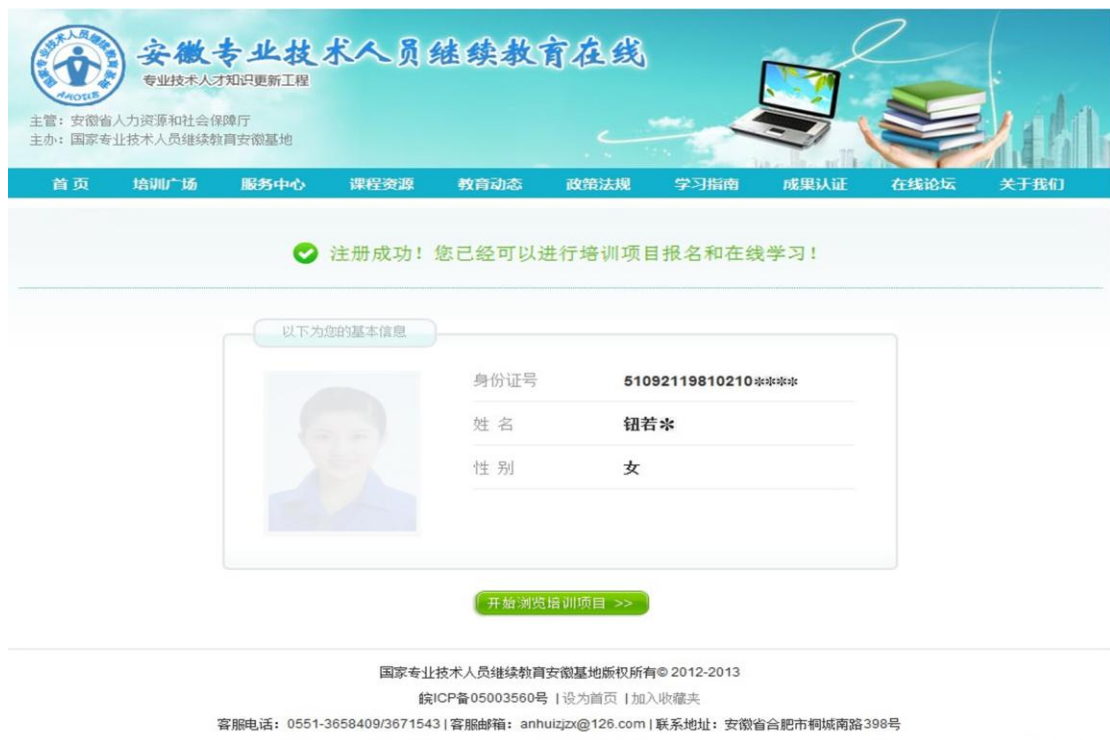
安徽专业技术人员继续教育在线
专业技术人才知识更新工程
主管：安徽省人力资源和社会保障厅
主办：国家专业技术人员继续教育安徽基地

首页 培训广场 服务中心 课程资源 教育动态 政策法规 学习指南 成果认证 在线论坛 关于我们

注册成功！您已经可以进行培训项目报名和在线学习！

以下为您的基本信息

| 身份证号 | 51092119810210**** |
|---|---|
| 姓名 | 钮若* |
| 性别 | 女 |

开始浏览培训项目 >>

国家专业技术人员继续教育安徽基地版权所有© 2012-2013
皖ICP备05003560号 | 设为首页 | 加入收藏夹
客服电话：0551-3658409/3671543 | 客服邮箱：anhuizjzx@126.com | 联系地址：安徽省合肥市桐城南路398号